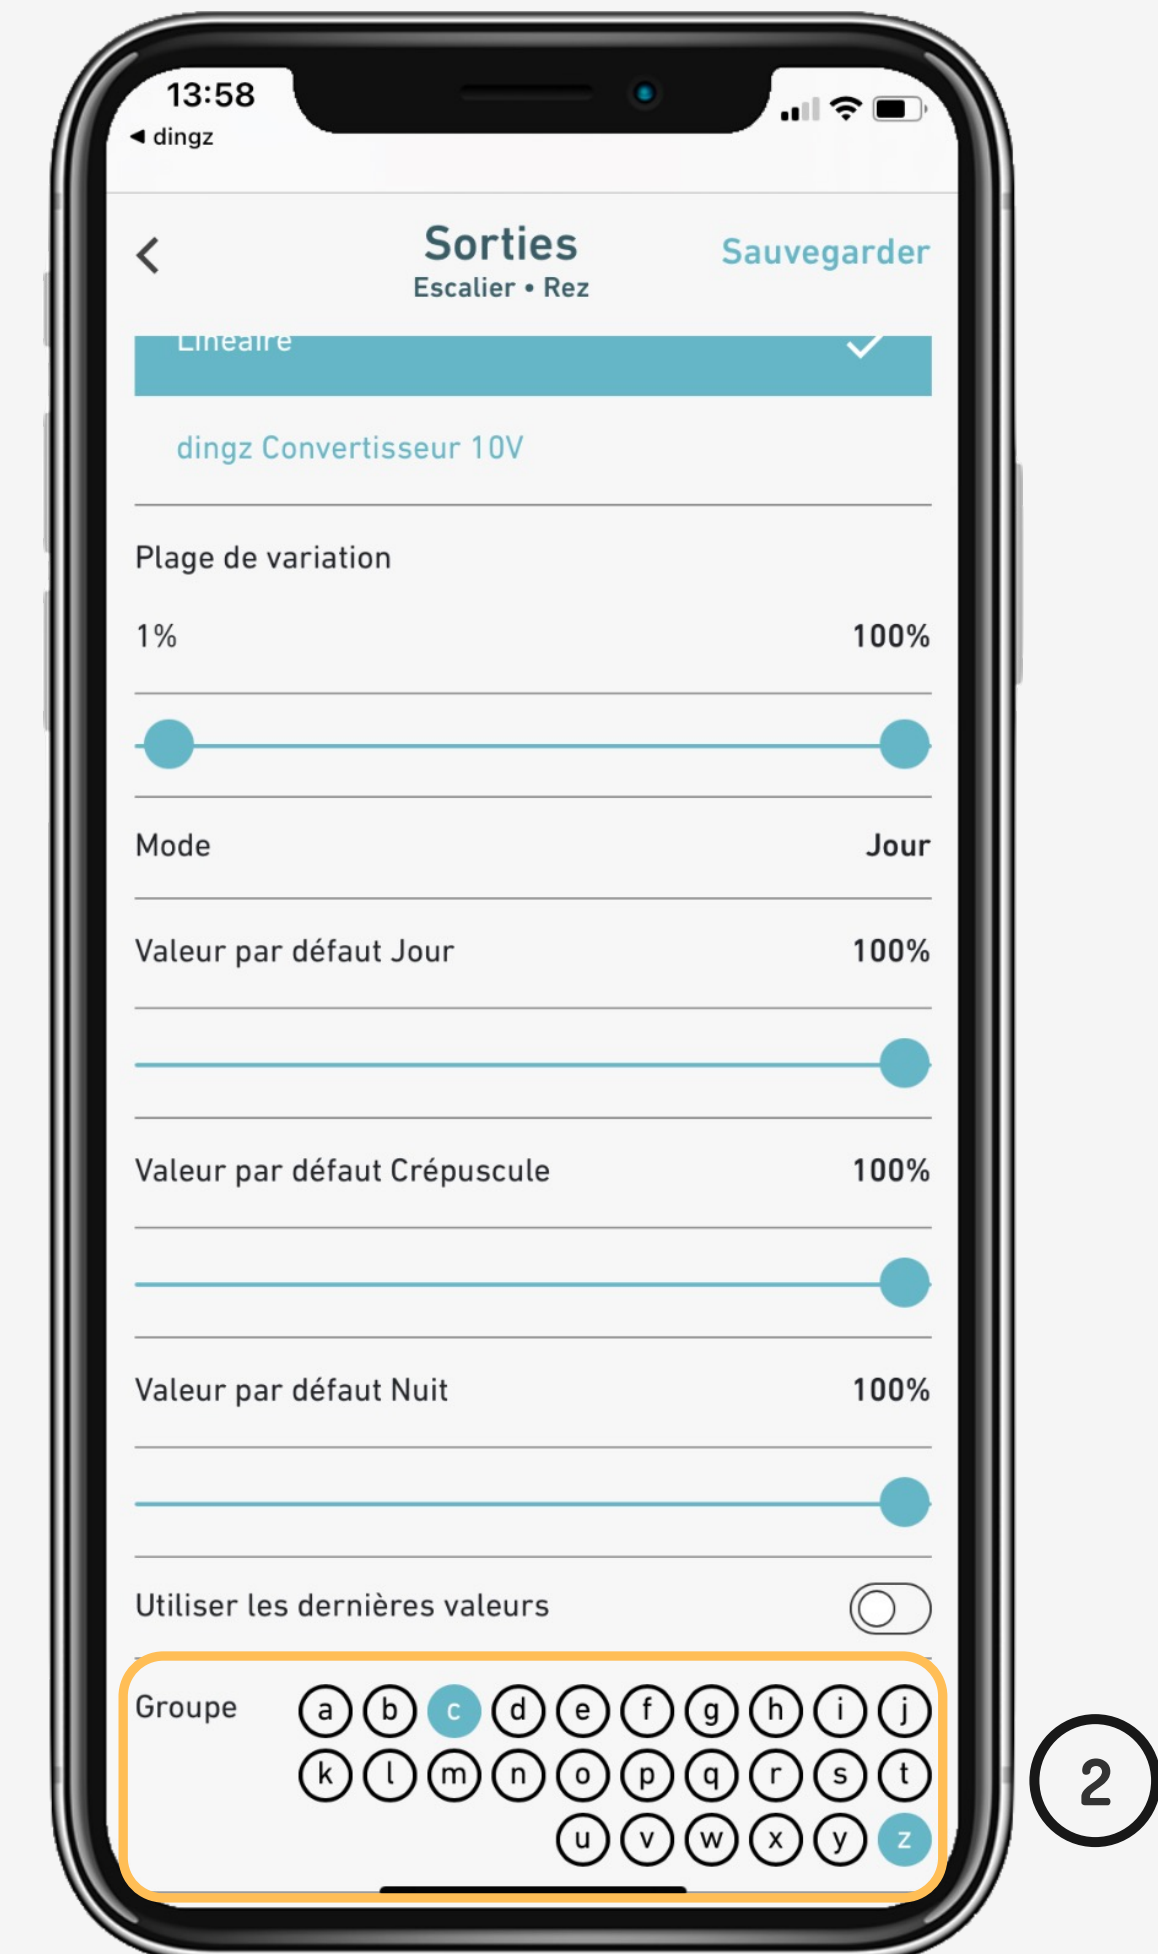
13:58
◀ dingz

Sorties
Escalier • Rez
Sauvegarder

Linéaire

dingz Convertisseur 10V

Plage de variation

1%
100%

Mode
Jour

Valeur par défaut Jour
100%

Valeur par défaut Crépuscule
100%

Valeur par défaut Nuit
100%

Utiliser les dernières valeurs

Groupe
a b c d e f g h i j
k l m n o p q r s t
u v w x y z

2